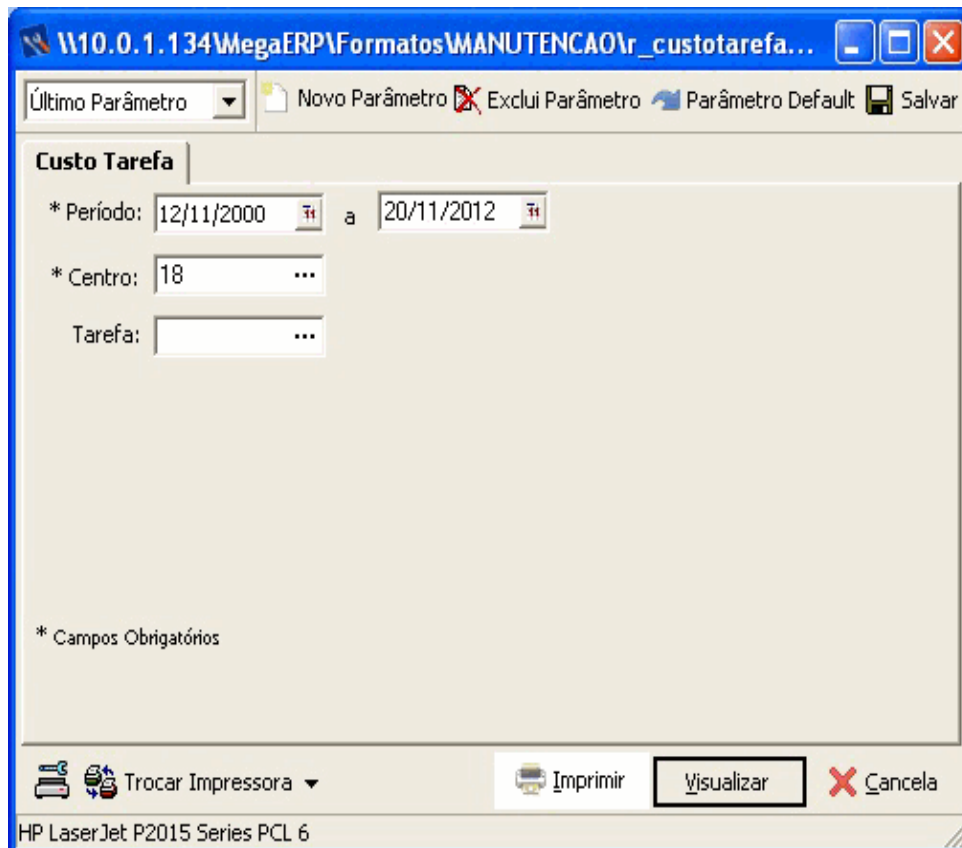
\\10.0.1.134\MegaERP\Formatos\MANUTENCAO\r_custotarefa...

Último Parâmetro | Novo Parâmetro | Exclui Parâmetro | Parâmetro Default | Salvar

Custo Tarefa

* Período: 12/11/2000 a 20/11/2012

* Centro: 18

Tarefa:

* Campos Obrigatórios

Trocar Impressora | Imprimir | Visualizar | Cancela

HP LaserJet P2015 Series PCL 6